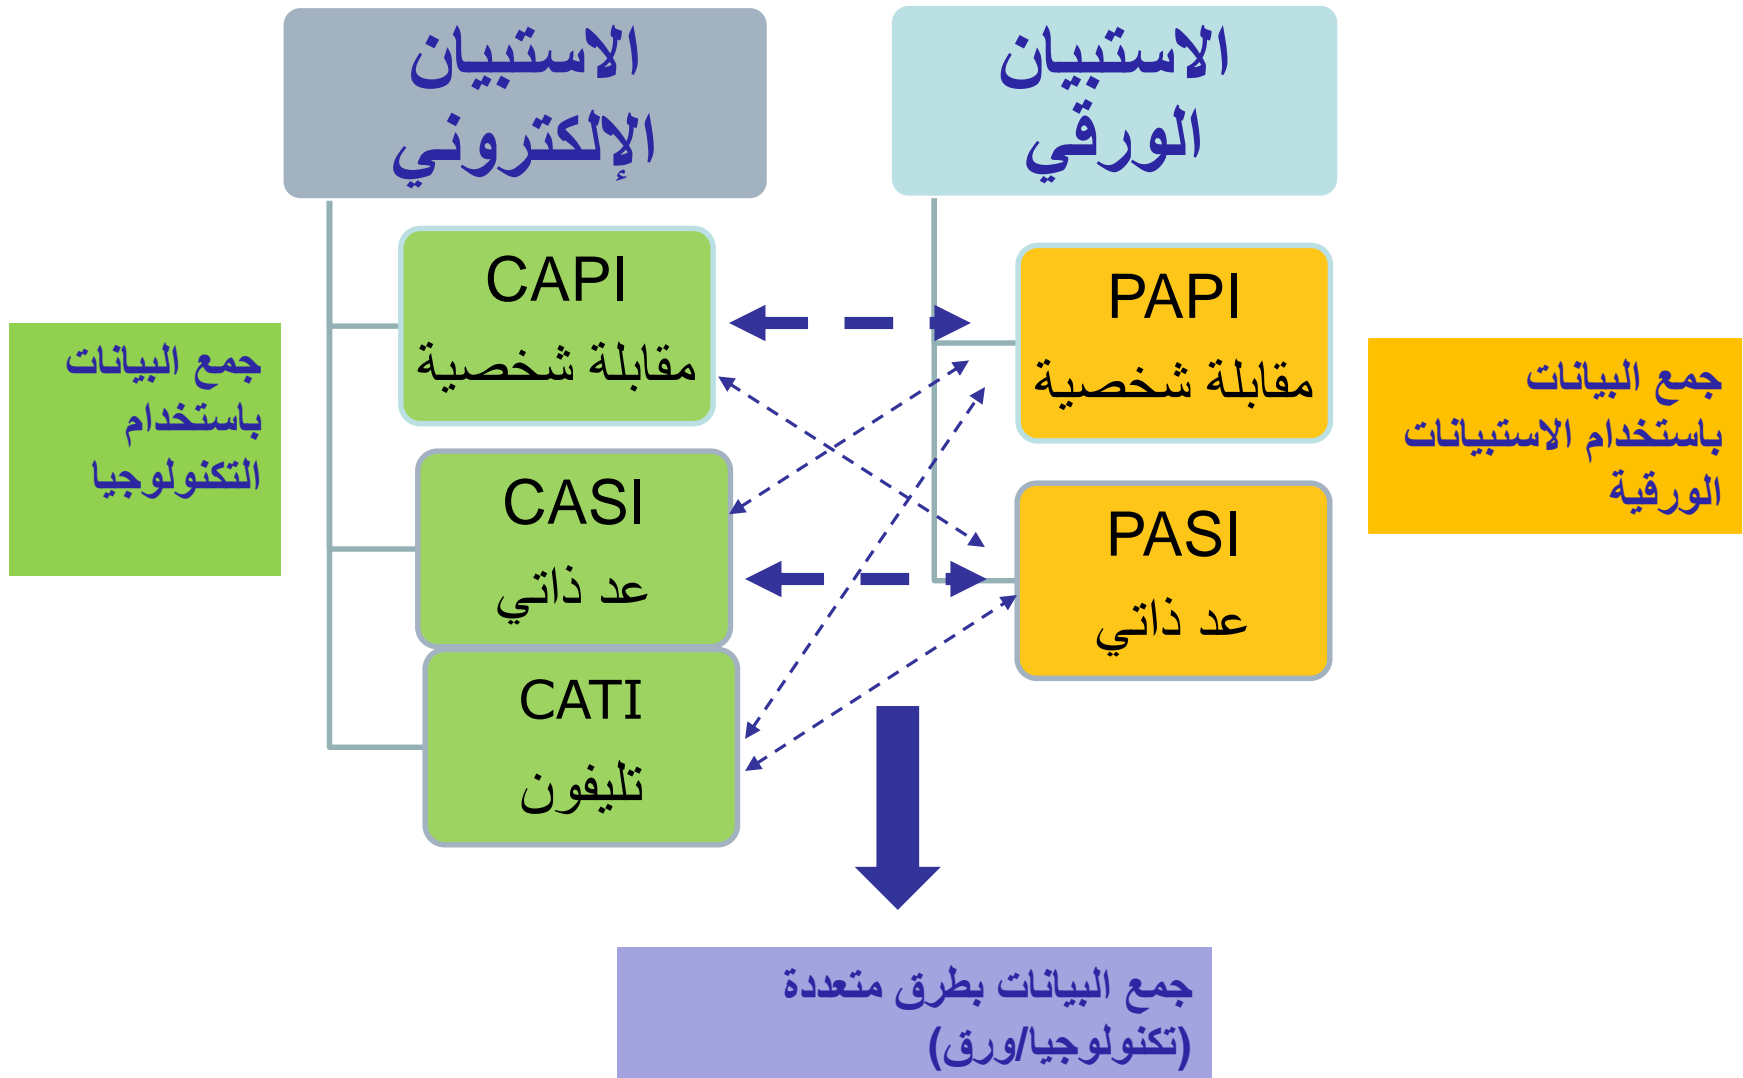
الاستبيان الورقي

الاستبيان الإلكتروني

جمع البيانات باستخدام الاستبيانات الورقية

PAPI
مقابلة شخصية

PASI
عد ذاتي

CAPI
مقابلة شخصية

CASI
عد ذاتي

CATI
تليفون

جمع البيانات باستخدام التكنولوجيا

جمع البيانات بطرق متعددة (تكنولوجيا/ورق)